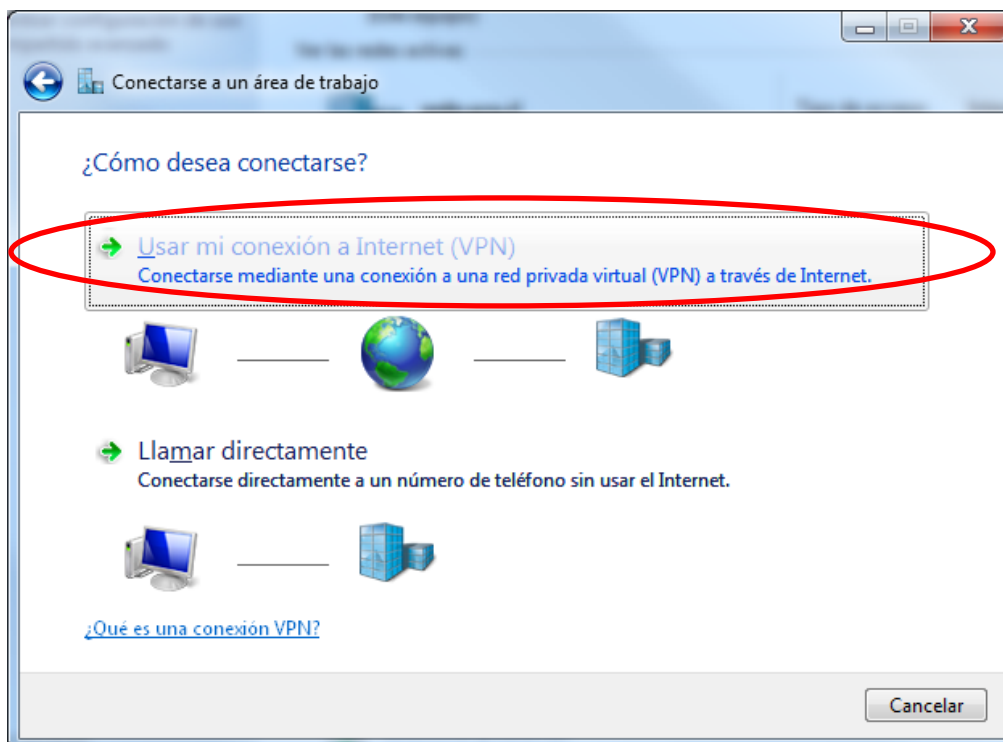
Conectarse a un área de trabajo

¿Cómo desea conectarse?

Usar mi conexión a Internet (VPN)
Conectarse mediante una conexión a una red privada virtual (VPN) a través de Internet.

Llamar directamente
Conectarse directamente a un número de teléfono sin usar el Internet.

¿Qué es una conexión VPN?

Cancelar